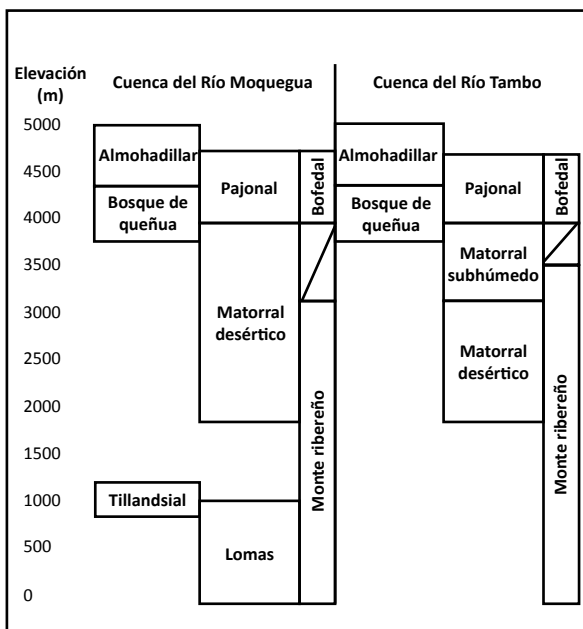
Elevación (m)

Cuenca del Río Moquegua

Cuenca del Río Tambo

5000
4500
4000
3500
3000
2500
2000
1500
1000
500
0

Almohadillar
Bosque de queñua
Pajonal
Bofedal
Matorral desértico
Monte ribereño
Tillandsial
Lomas

Almohadillar
Bosque de queñua
Pajonal
Bofedal
Matorral subhúmedo
Matorral desértico
Monte ribereño